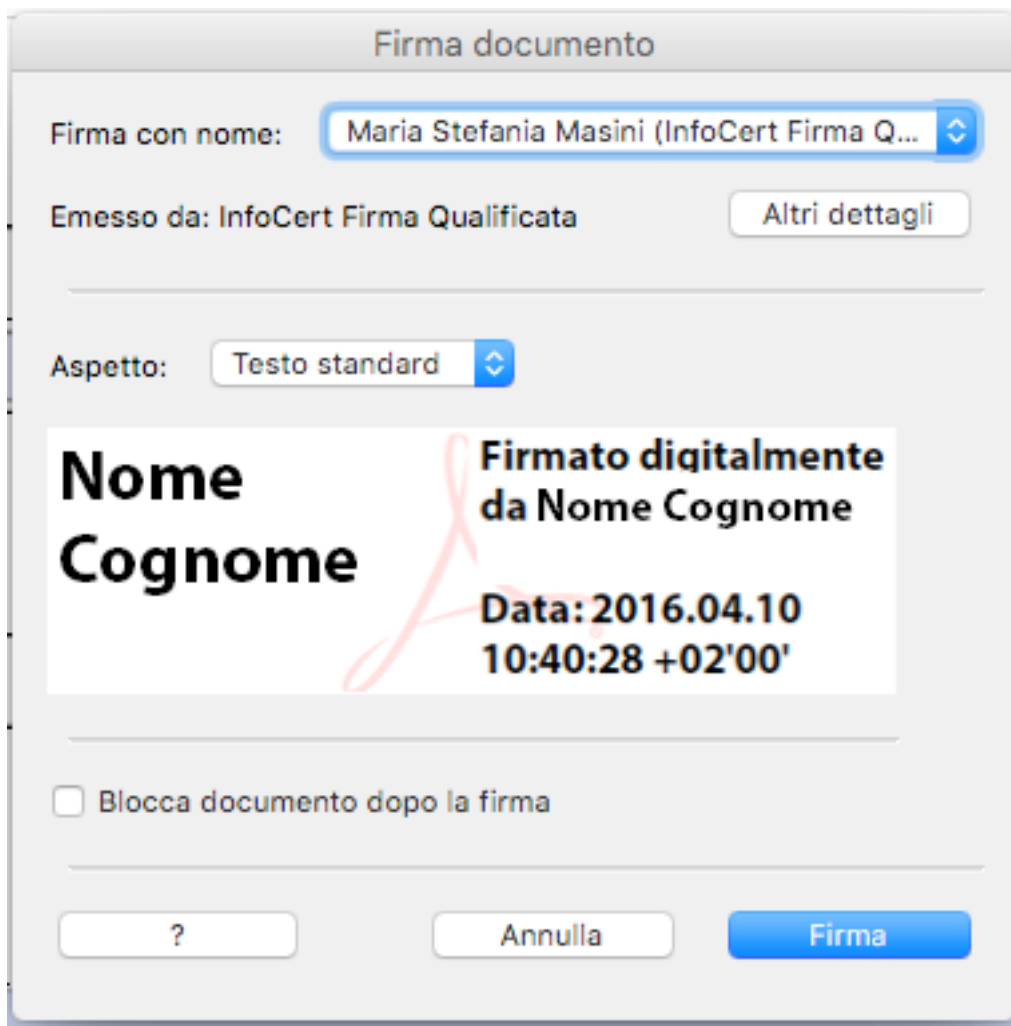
Firma documento

Firma con nome: Maria Stefania Masini (InfoCert Firma Q...

Emesso da: InfoCert Firma Qualificata

Altri dettagli

Aspetto: Testo standard

Nome Cognome

Firmato digitalmente da Nome Cognome

Data: 2016.04.10 10:40:28 +02'00'

Blocca documento dopo la firma

?

Annulla

Firma